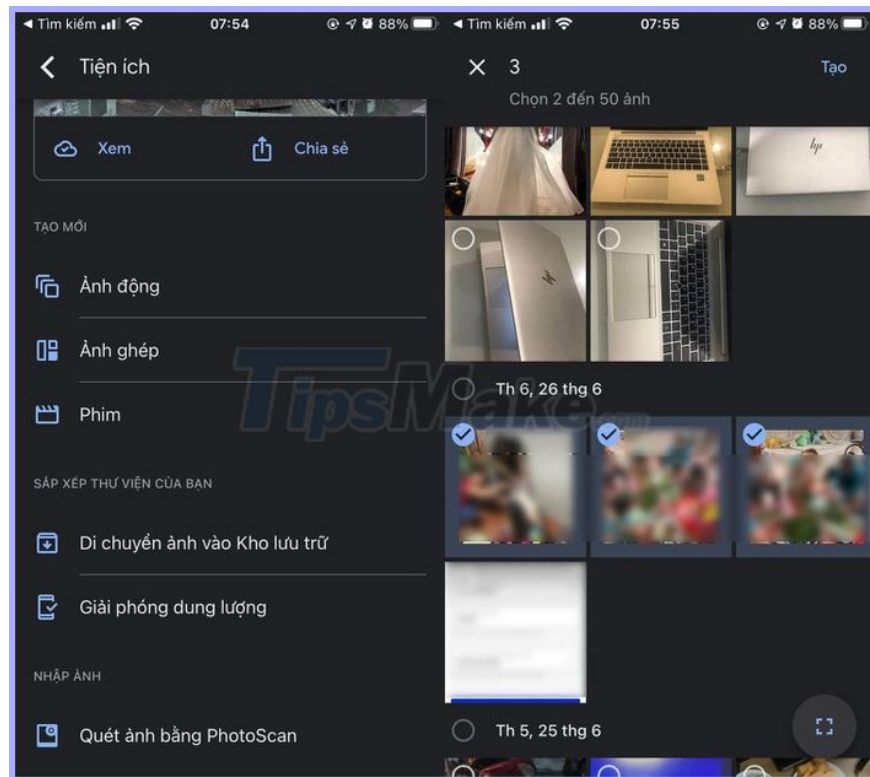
◂ Tìm kiếm 07:54 88%

Tiện ích

Xem

Chia sẻ

TẠO MỚI

Ảnh động

Ảnh ghép

Phim

SẮP XẾP THƯ VIỆN CỦA BẠN

Di chuyển ảnh vào Kho lưu trữ

Giải phóng dung lượng

NHẬP ẢNH

Quét ảnh bằng PhotoScan

◂ Tìm kiếm 07:55 88%

3

Tạo

Chọn 2 đến 50 ảnh

hp

Th 6, 26 thg 6

TipsMake

Th 5, 25 thg 6